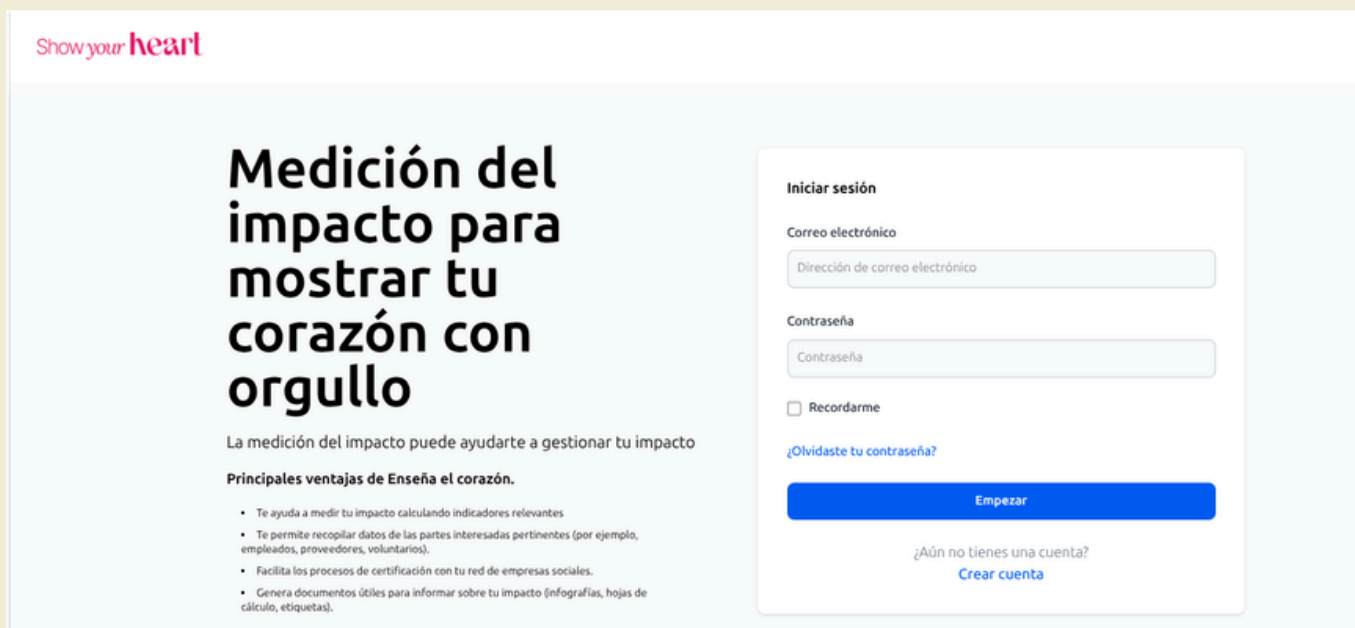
Show your heart

Medición del impacto para mostrar tu corazón con orgullo

La medición del impacto puede ayudarte a gestionar tu impacto

Principales ventajas de Enseña el corazón.

- Te ayuda a medir tu impacto calculando indicadores relevantes
- Te permite recopilar datos de las partes interesadas pertinentes (por ejemplo, empleados, proveedores, voluntarios).
- Facilita los procesos de certificación con tu red de empresas sociales.
- Genera documentos útiles para informar sobre tu impacto (infografías, hojas de cálculo, etiquetas).

Iniciar sesión

Correo electrónico

Dirección de correo electrónico

Contraseña

Contraseña

Recordarme

¿Olvidaste tu contraseña?

Empezar

¿Aún no tienes una cuenta?

Crear cuenta